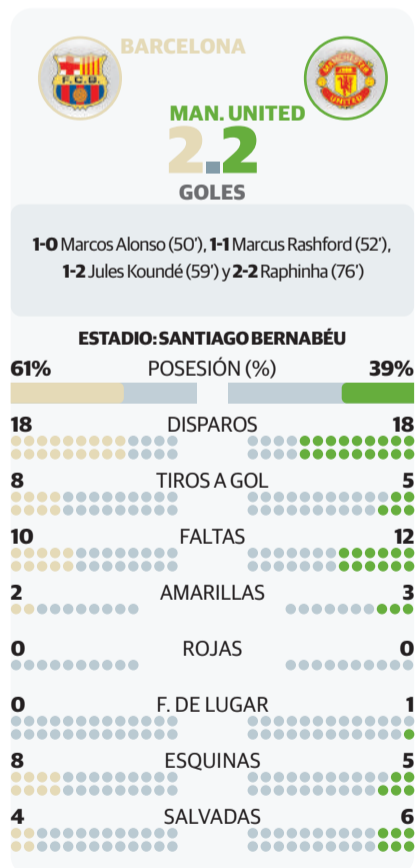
F.C.B.

BARCELONA

MANCHESTER UNITED

MAN. UNITED

2.2

GOLES

**1-0** Marcos Alonso (50'), **1-1** Marcus Rashford (52'), **1-2** Jules Koundé (59') y **2-2** Raphinha (76')

ESTADIO: SANTIAGO BERNABÉU

| | | |
|---|---|---|
| 61% | POSESIÓN (%) | 39% |
| 18 | DISPAROS | 18 |
| 8 | TIROS A GOL | 5 |
| 10 | FALTAS | 12 |
| 2 | AMARILLAS | 3 |
| 0 | ROJAS | 0 |
| 0 | F. DE LUGAR | 1 |
| 8 | ESQUINAS | 5 |
| 4 | SALVADAS | 6 |